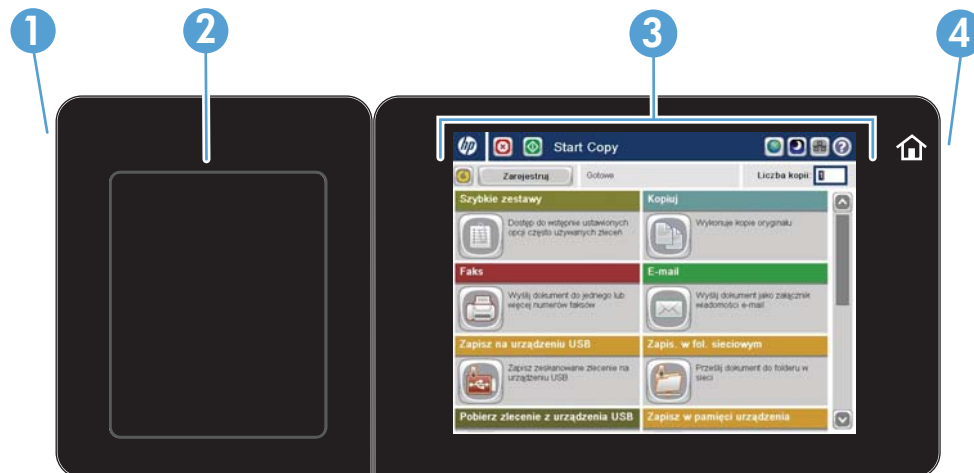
1 2 3 4

Start Copy

Zarejestruj Gotowe Liczba kopii: 1

Szybkie zestawy
Dostęp do wstępnie ustawionych opcji często używanych zleceń

Kopiuj
Wykonuje kopie oryginału

Faks
Wyślij dokument do jednego lub więcej numerów faksów

E-mail
Wyślij dokument jako załącznik wiadomości e-mail

Zapisz na urządzeniu USB
Zapisz zeskanowane zlecenie na urządzeniu USB

Zapis. w fol. sieciowym
Prześlij dokument do folderu w sieci

Pobierz zlecenie z urządzenia USB

Zapisz w pamięci urządzenia